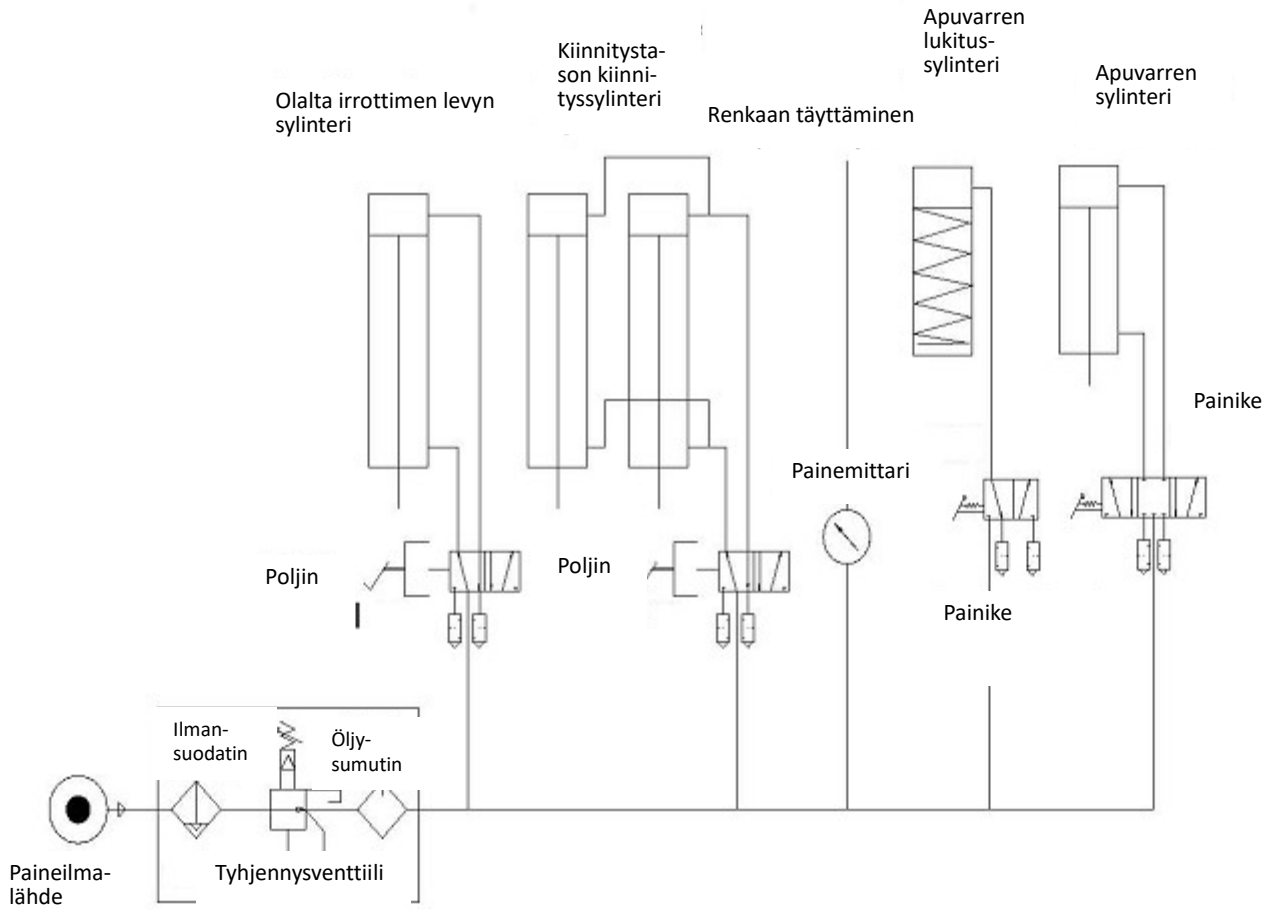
Olalta irrottimen levyn sylinteri

Kiinnitystason kiinnityssylinteri

Renkaan täyttäminen

Apuvarren lukitussylinteri

Apuvarren sylinteri

Painike

Painemittari

Poljin

Poljin

Painike

Ilmansuodatin

Öljysumutin

Paineilmalähde

Tyhjennysventtiili